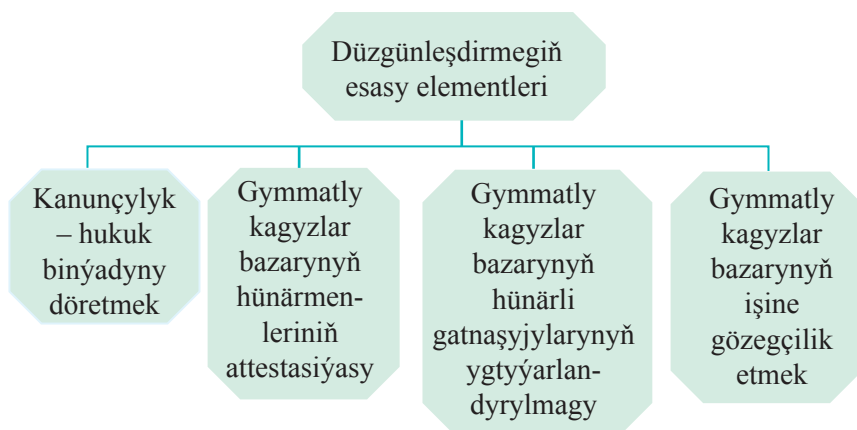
Düzgünleşdirmegiň esasy elementleri

Kanunçylyk – hukuk binýadyny döretmek

Gymmatly kagyzlar bazarynyň hünärmenleriniň attestasiýasy

Gymmatly kagyzlar bazarynyň hünärli gatnaşyjylarynyň ygtyýarlandyrylmagy

Gymmatly kagyzlar bazarynyň işine gözegçilik etmek